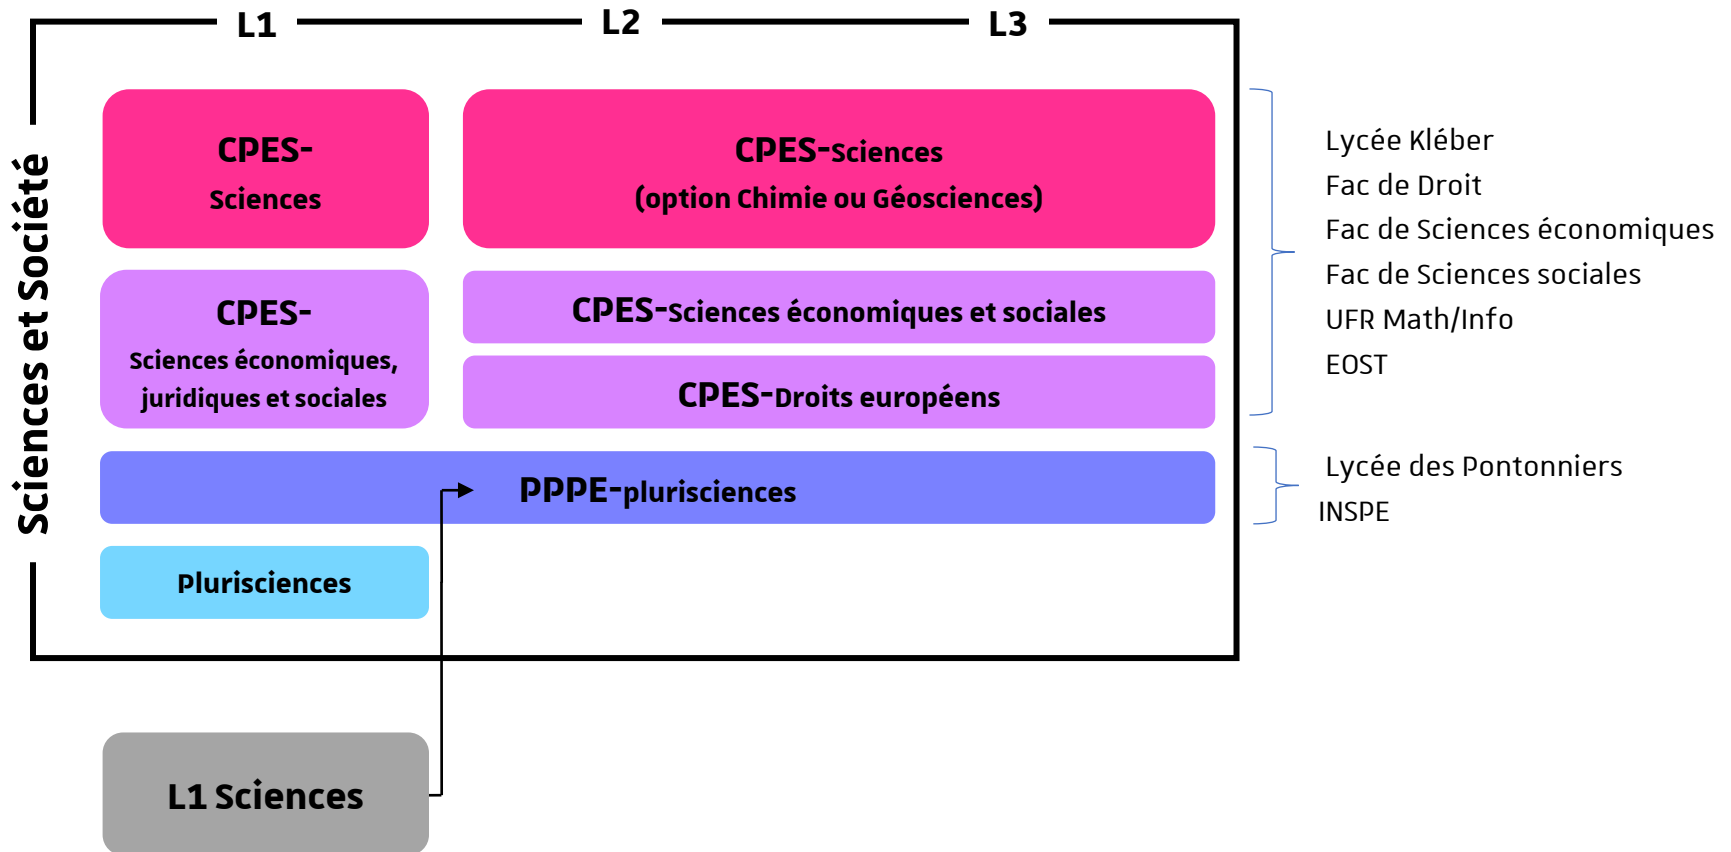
L1 L2 L3

Sciences et Société

CPES-
Sciences

CPES-Sciences
(option Chimie ou Géosciences)

CPES-
Sciences économiques, juridiques et sociales

CPES-Sciences économiques et sociales

CPES-Droits européens

PPPE-plurisciences

Plurisciences

L1 Sciences

Lycée Kléber
Fac de Droit
Fac de Sciences économiques
Fac de Sciences sociales
UFR Math/Info
EOST

Lycée des Pontonniers
INSPE